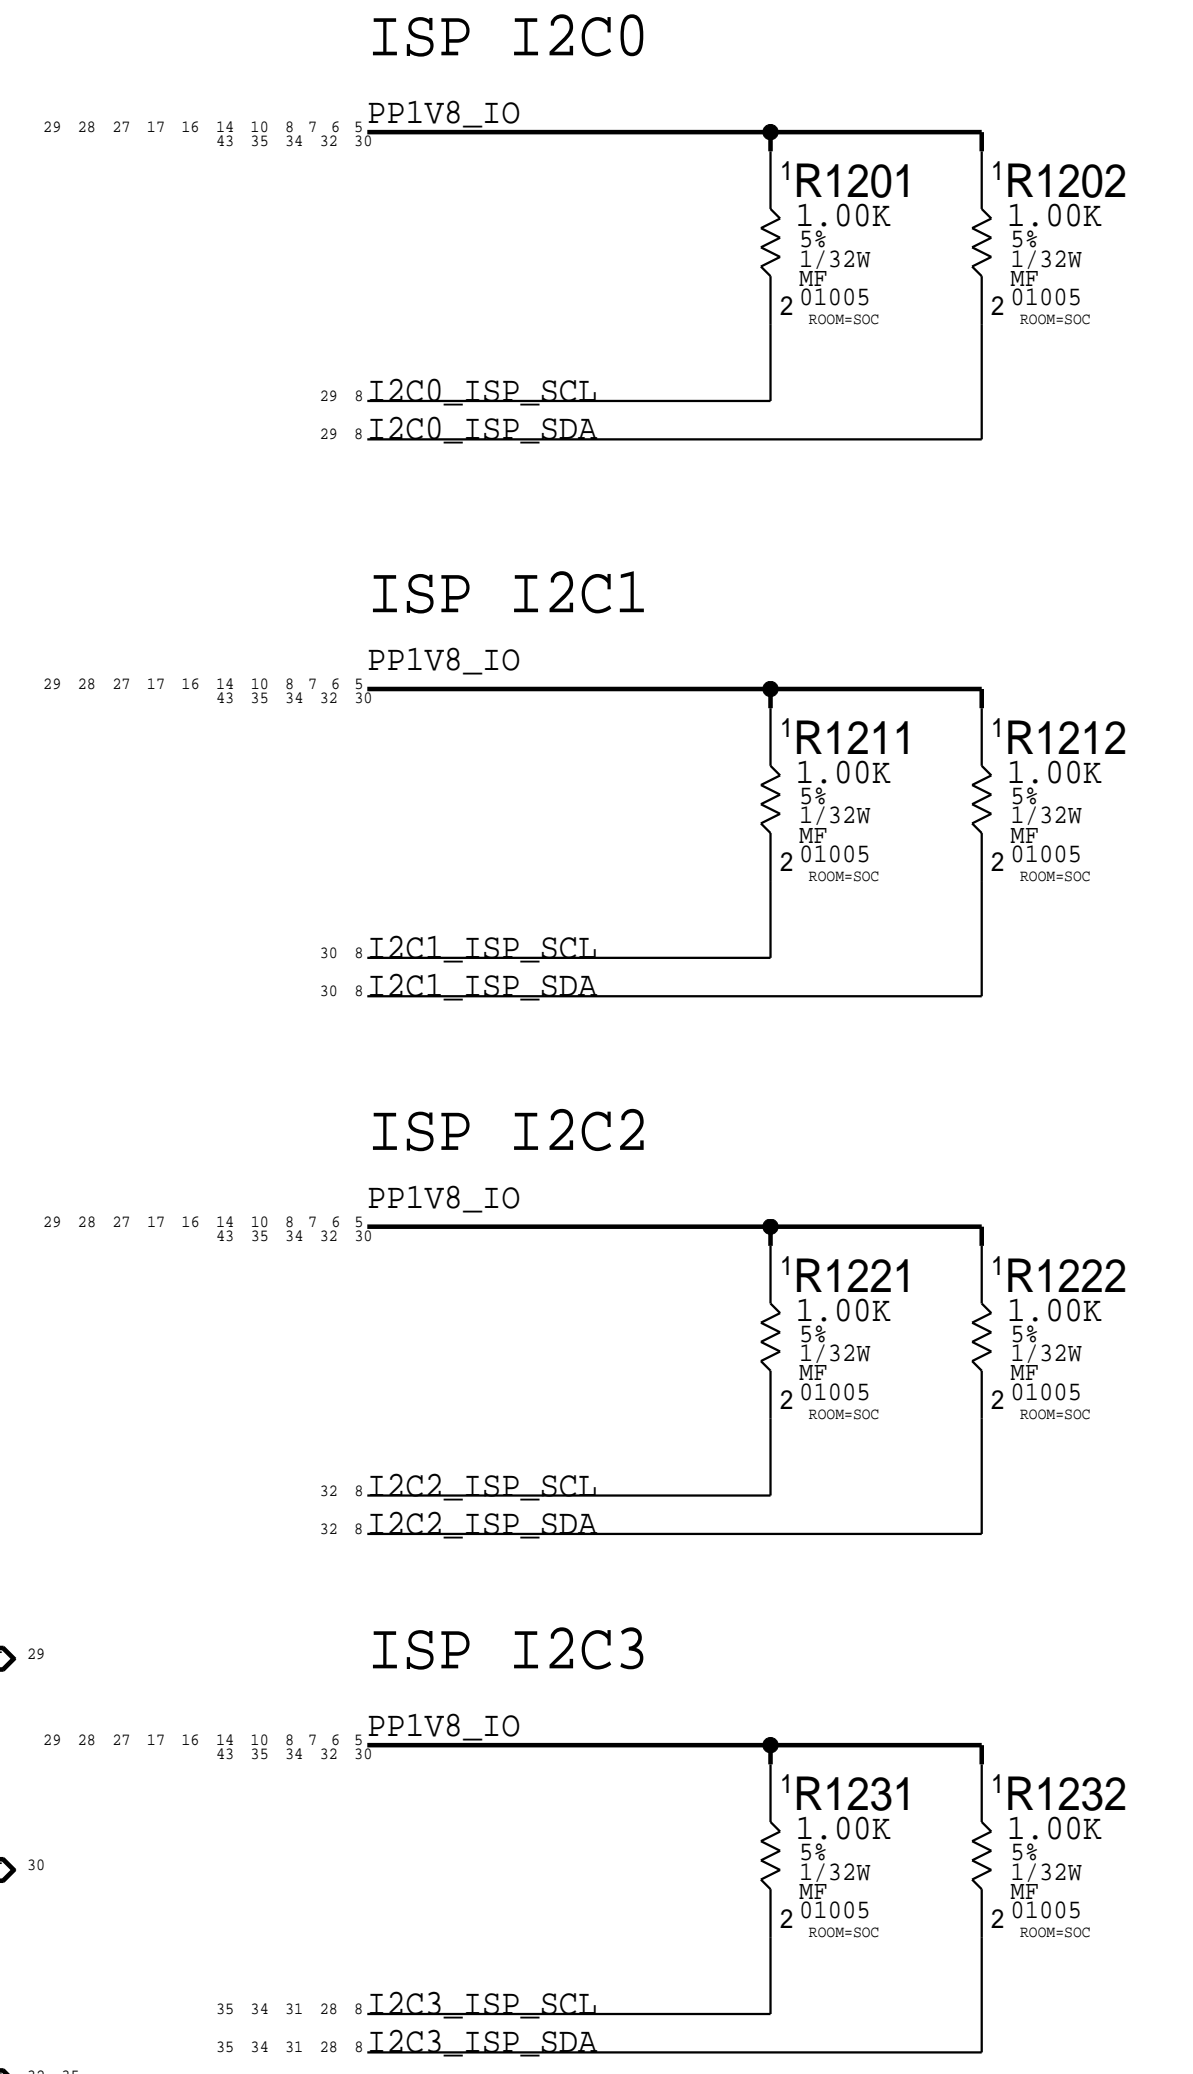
ISP I2C0

29 28 27 17 16 14 10 8 7 6 5
43 35 34 32 30
PP1V8_IO

1 R1201
1.00K
5%
1/32W
MF
2 01005
ROOM=SOC

1 R1202
1.00K
5%
1/32W
MF
2 01005
ROOM=SOC

29 8 I2C0_ISP_SCL
29 8 I2C0_ISP_SDA

ISP I2C1

29 28 27 17 16 14 10 8 7 6 5
43 35 34 32 30
PP1V8_IO

1 R1211
1.00K
5%
1/32W
MF
2 01005
ROOM=SOC

1 R1212
1.00K
5%
1/32W
MF
2 01005
ROOM=SOC

30 8 I2C1_ISP_SCL
30 8 I2C1_ISP_SDA

ISP I2C2

29 28 27 17 16 14 10 8 7 6 5
43 35 34 32 30
PP1V8_IO

1 R1221
1.00K
5%
1/32W
MF
2 01005
ROOM=SOC

1 R1222
1.00K
5%
1/32W
MF
2 01005
ROOM=SOC

32 8 I2C2_ISP_SCL
32 8 I2C2_ISP_SDA

29

ISP I2C3

29 28 27 17 16 14 10 8 7 6 5
43 35 34 32 30
PP1V8_IO

1 R1231
1.00K
5%
1/32W
MF
2 01005
ROOM=SOC

1 R1232
1.00K
5%
1/32W
MF
2 01005
ROOM=SOC

30

35 34 31 28 8 I2C3_ISP_SCL
35 34 31 28 8 I2C3_ISP_SDA

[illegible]